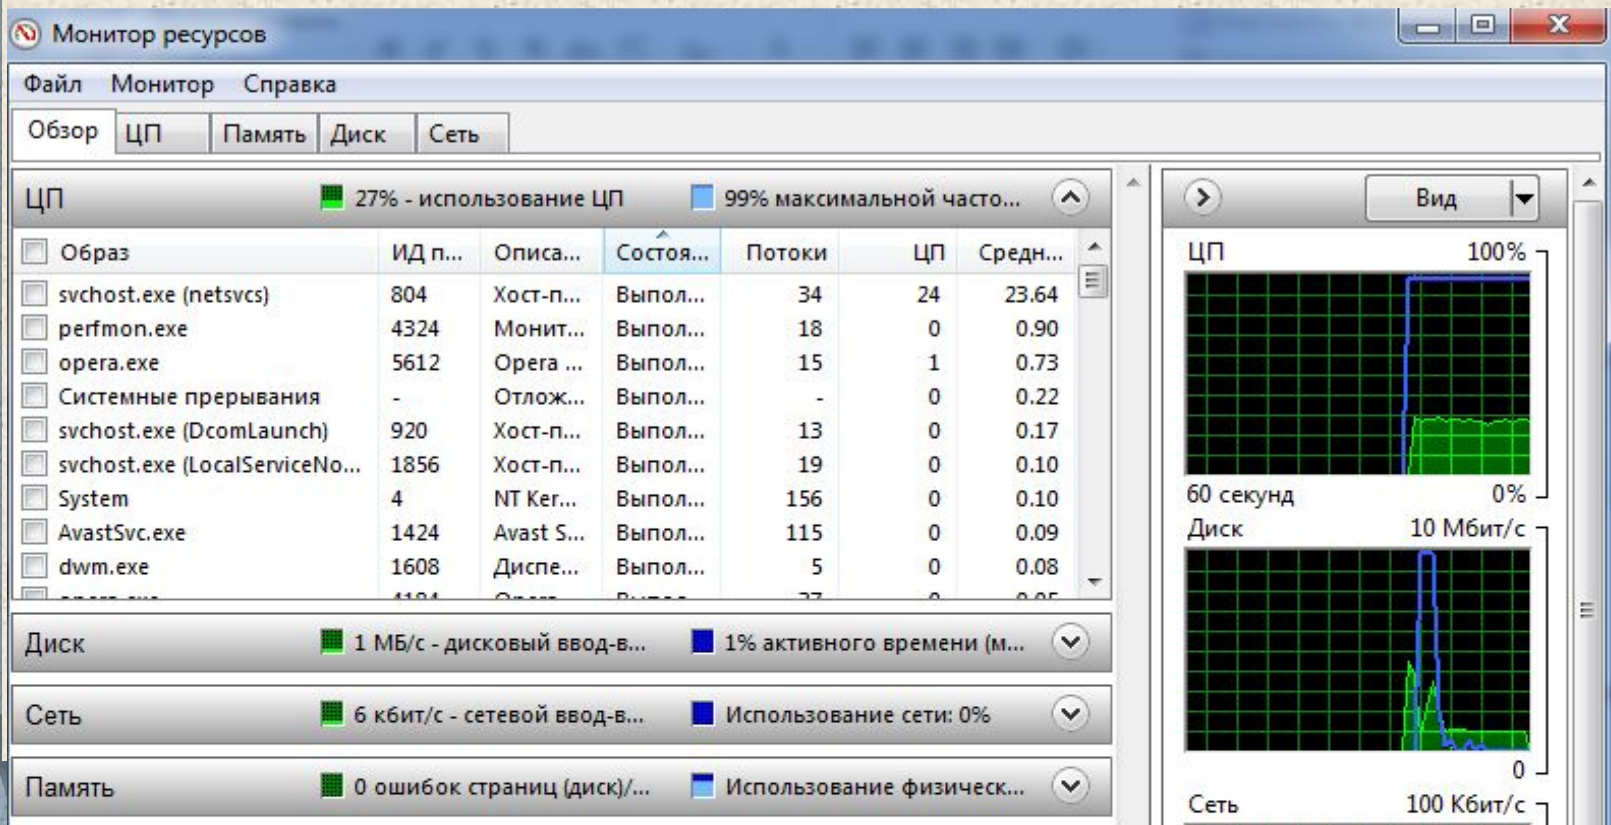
Монитор ресурсов

Файл Монитор Справка

Обзор ЦП Память Диск Сеть

ЦП 27% - использование ЦП 99% максимальной часто...

| Образ | ИД п... | Описа... | Состоя... | Потоки | ЦП | Средн... |
|---|---|---|---|---|---|---|
| svchost.exe (netsvcs) | 804 | Хост-п... | Выпол... | 34 | 24 | 23.64 |
| perfmon.exe | 4324 | Монит... | Выпол... | 18 | 0 | 0.90 |
| opera.exe | 5612 | Opera ... | Выпол... | 15 | 1 | 0.73 |
| Системные прерывания | - | Отлож... | Выпол... | - | 0 | 0.22 |
| svchost.exe (DcomLaunch) | 920 | Хост-п... | Выпол... | 13 | 0 | 0.17 |
| svchost.exe (LocalServiceNo... | 1856 | Хост-п... | Выпол... | 19 | 0 | 0.10 |
| System | 4 | NT Ker... | Выпол... | 156 | 0 | 0.10 |
| AvastSvc.exe | 1424 | Avast S... | Выпол... | 115 | 0 | 0.09 |
| dwm.exe | 1608 | Диспе... | Выпол... | 5 | 0 | 0.08 |

Диск 1 МБ/с - дисковый ввод-в... 1% активного времени (м...

Сеть 6 кбит/с - сетевой ввод-в... Использование сети: 0%

Память 0 ошибок страниц (диск)/... Использование физическ...

Вид

ЦП 100%

60 секунд 0%

Диск 10 Мбит/с

0

Сеть 100 Кбит/с